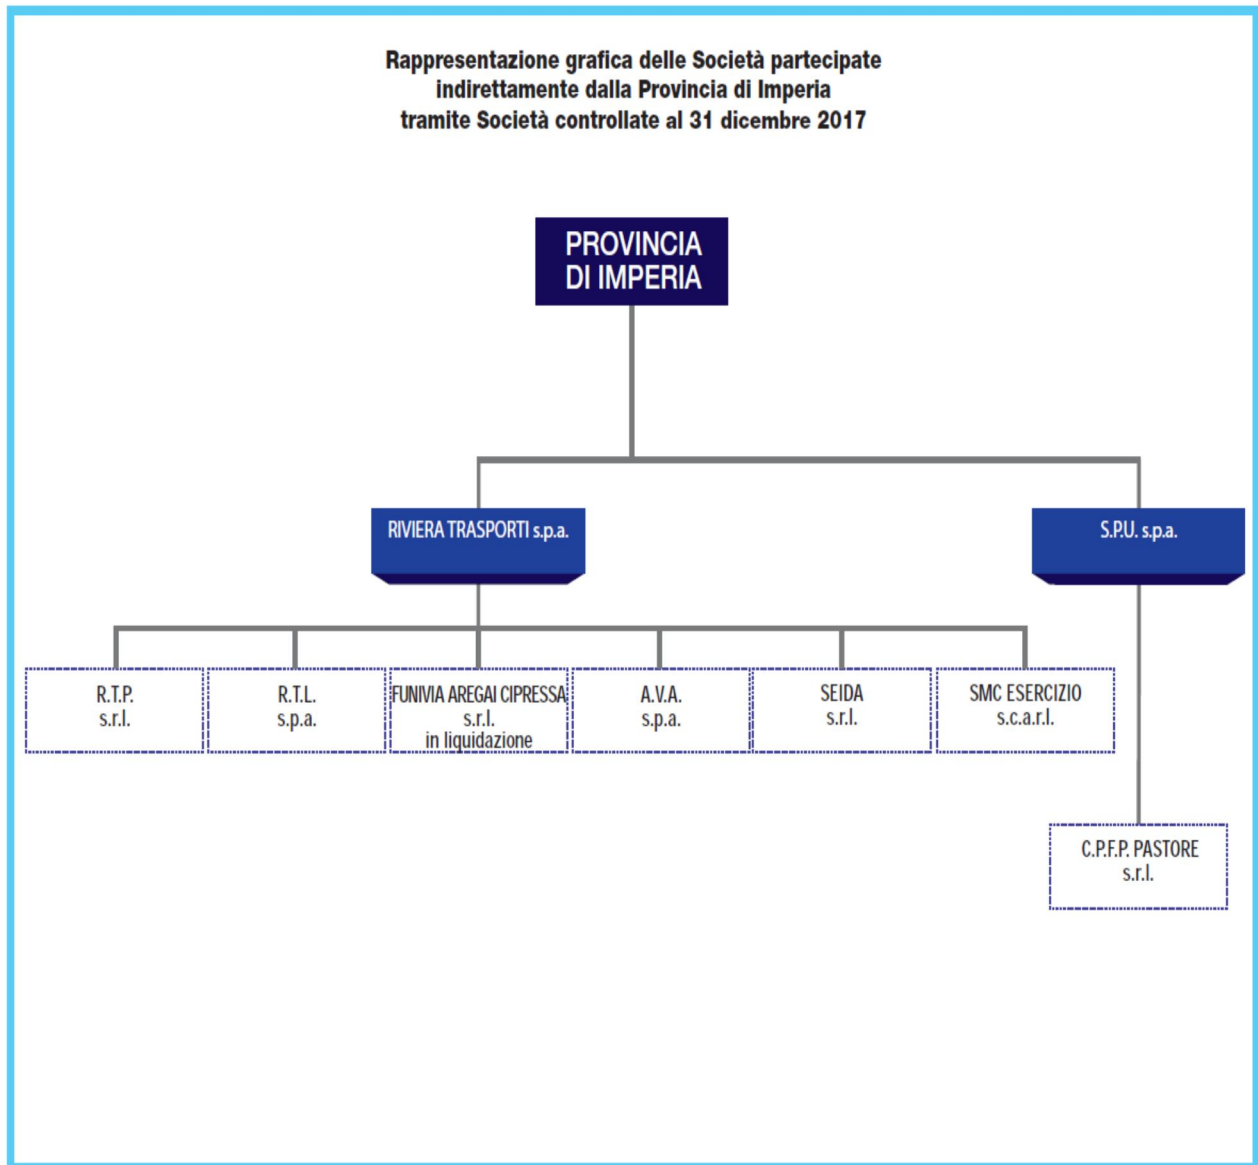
Rappresentazione grafica delle Società partecipate indirettamente dalla Provincia di Imperia tramite Società controllate al 31 dicembre 2017

PROVINCIA DI IMPERIA

RIVIERA TRASPORTI s.p.a.

S.P.U. s.p.a.

R.T.P. s.r.l.

R.T.L. s.p.a.

FUNIVIA AREGAI CIPRESSA s.r.l. in liquidazione

A.V.A. s.p.a.

SEIDA s.r.l.

SMC ESERCIZIO s.c.a.r.l.

C.P.F.P. PASTORE s.r.l.